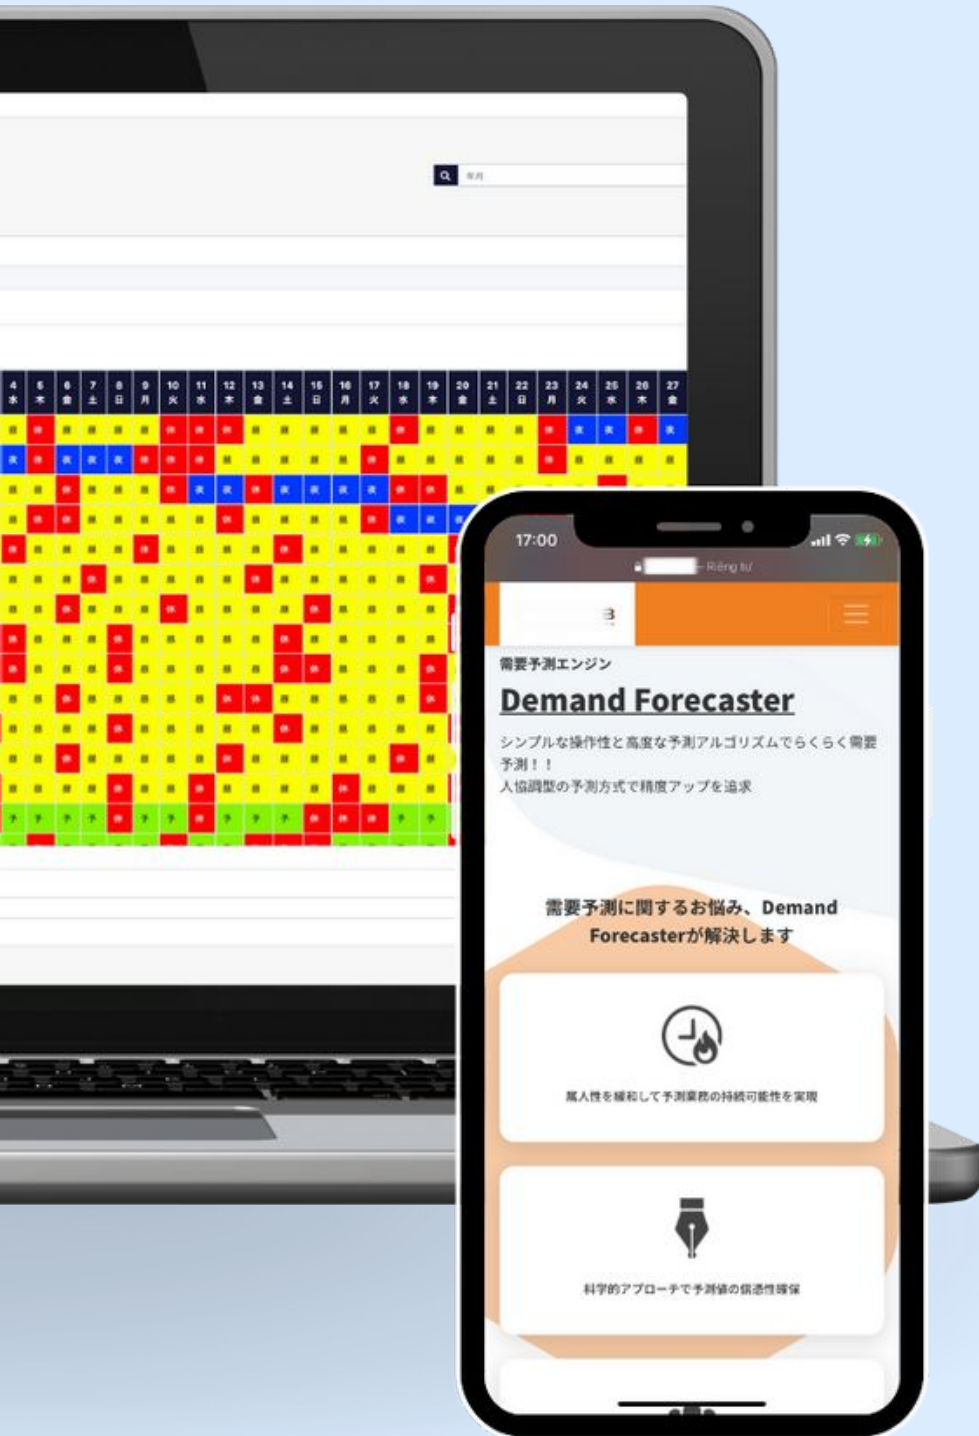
17:00

Riêng tư

需要予測エンジン

Demand Forecaster

シンプルな操作性と高度な予測アルゴリズムでらくらく需要予測！！
人協調型の予測方式で精度アップを追求

需要予測に関するお悩み、Demand Forecasterが解決します

属人性を緩和して予測業務の持続可能性を実現

科学的アプローチで予測値の信憑性確保